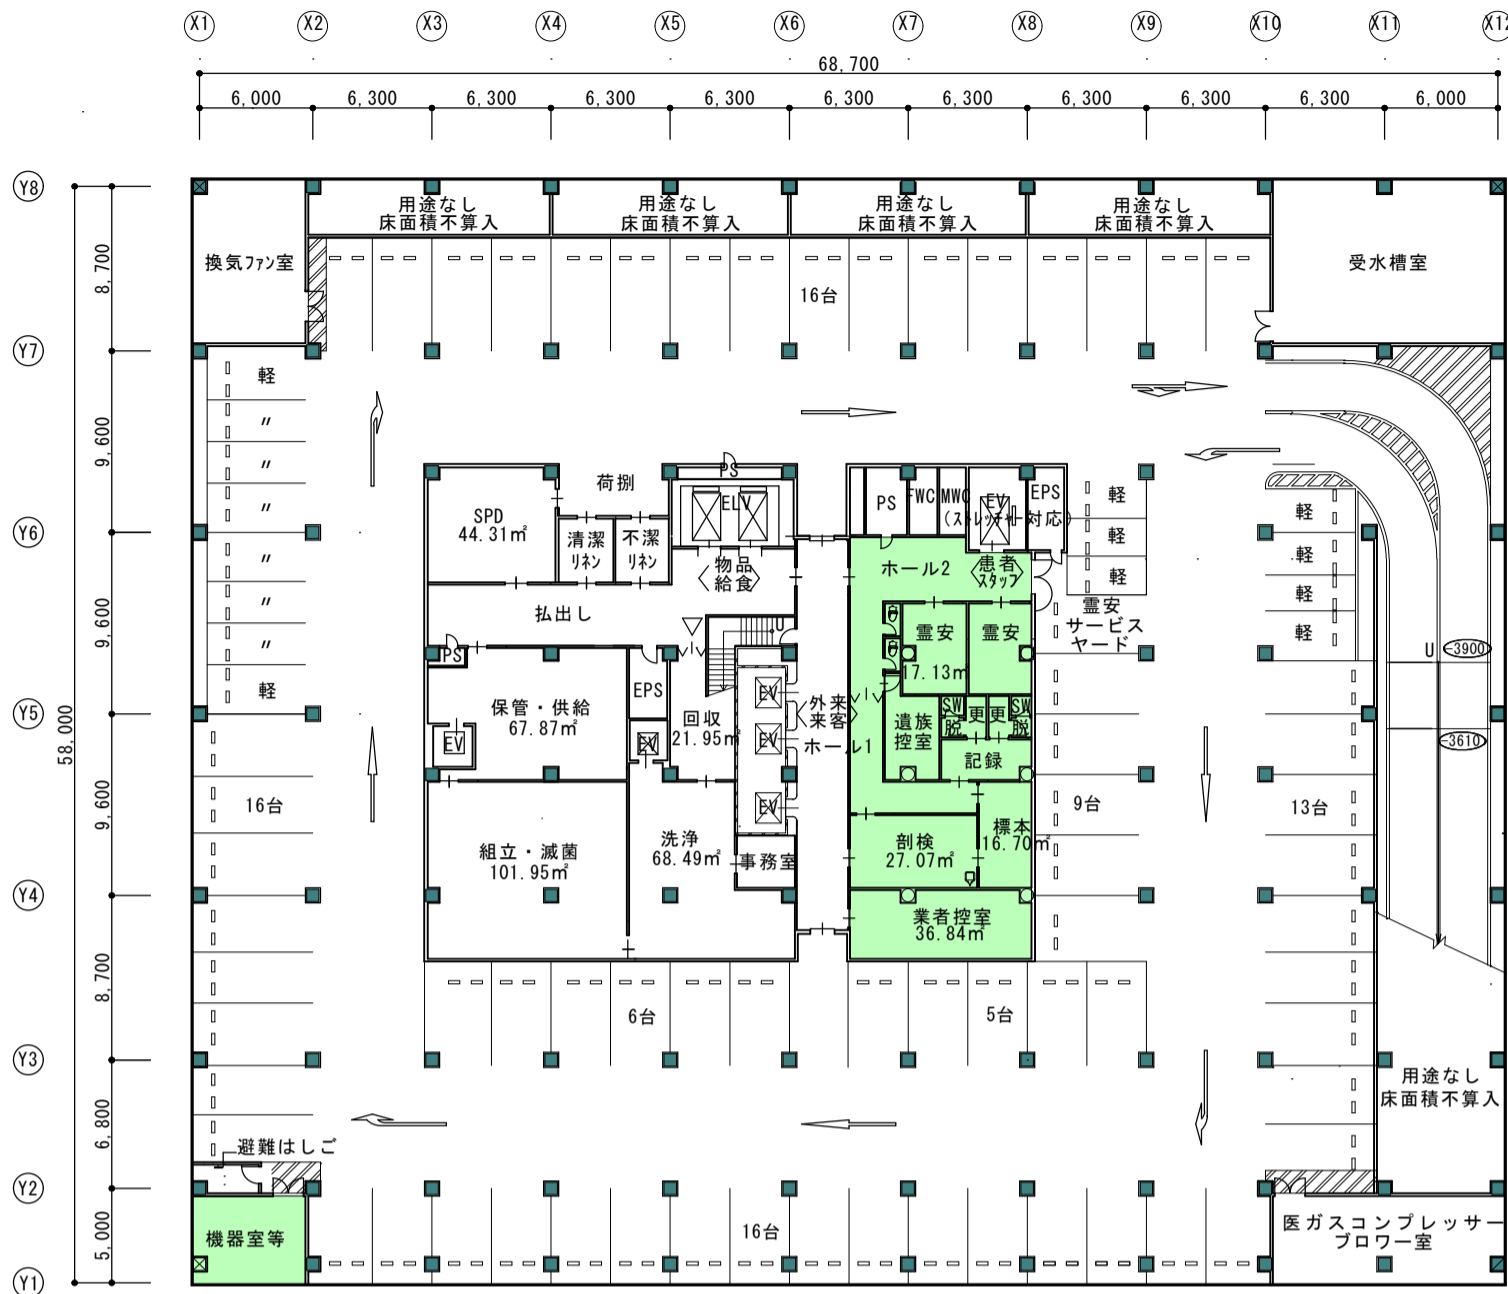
X1 X2 X3 X4 X5 X6 X7 X8 X9 X10 X11 X12

68,700

6,000 6,300 6,300 6,300 6,300 6,300 6,300 6,300 6,300 6,300 6,000

Y8 Y7 Y6 Y5 Y4 Y3 Y2 Y1

8,700 9,600 9,600 9,600 8,700 6,800 5,000

58,000

用途なし
床面積不算入

用途なし
床面積不算入

用途なし
床面積不算入

用途なし
床面積不算入

換気ファン室

受水槽室

16台

軽
〃
〃
〃
〃
〃
〃
軽

SPD
44.31m²

荷捌

清潔
リネン

不潔
リネン

PS

ELV

物品
給食

払出し

PS

EPS

保管・供給
67.87m²

EV

回収
21.95m²

EV

EV
EV
EV

外来
来客

ホール1

組立・滅菌
101.95m²

洗浄
68.49m²

事務室

PS FWC MWC EV EPS
(ストレッチャー対応)

ホール2

患者
スタッフ

霊安

霊安

17.13m²

遺族
控室

SW
脱

更

更

SW
脱

記録

剖検
27.07m²

標本
16.70m²

業者控室
36.84m²

軽
軽
軽

霊安
サービス
ヤード

軽
軽
軽
軽

U 3900

3610

16台

9台

13台

6台

5台

用途なし
床面積不算入

避難はしご

機器室等

16台

医ガスコンプレッサー
ブロワー室